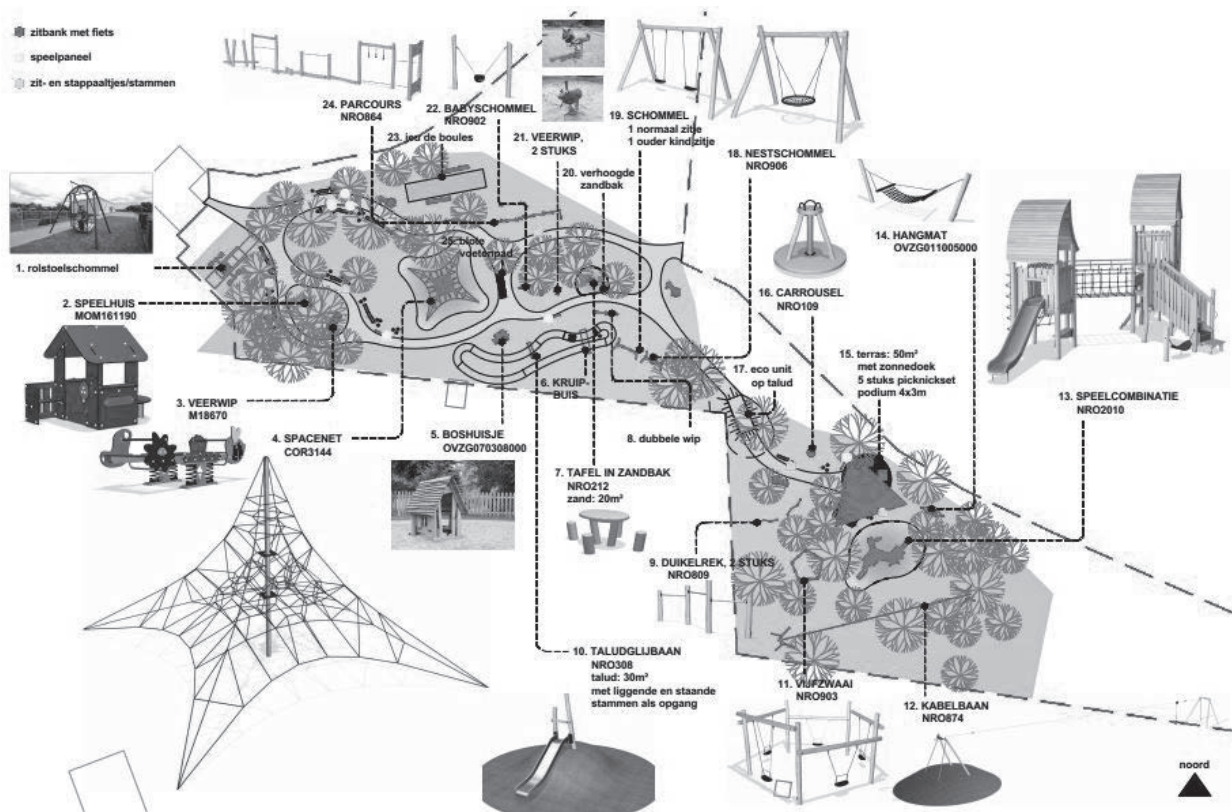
zitbank met fiets

speelpaneel

zit- en stappaaltjes/stammen

24. PARCOURS
NRO864

22. BABYSCHOMMEL
NRO902

19. SCHOMMEL
1 normaal zitje
1 ouder kind zitje

23. jeu de boules

21. VEERWIP,
2 STUKS

18. NESTSCHOMMEL
NRO906

20. verhoogde zandbak

25. blote voetenpad

14. HANGMAT
OVZG011005000

1. rolstoelschommel

16. CARROUSEL
NRO109

2. SPEELHUIS
MOM161190

15. terras: 50m²
met zonnedoek
5 stuks picknickset
podium 4x3m

17. eco unit
op talud

3. VEERWIP
M18670

6. KRUIP-
BUIS

13. SPEELCOMBINATIE
NRO2010

8. dubbele wip

4. SPACENET
COR3144

5. BOSHUISJE
OVZG070308000

7. TAFEL IN ZANDBAK
NRO212
zand: 20m²

9. DUIKELREK, 2 STUKS
NRO809

10. TALUDGLIJBAAN
NRO308
talud: 30m²
met liggende en staande
stammen als opgang

11. VIJFZWAAI
NRO903

12. KABELBAAN
NRO874

noord